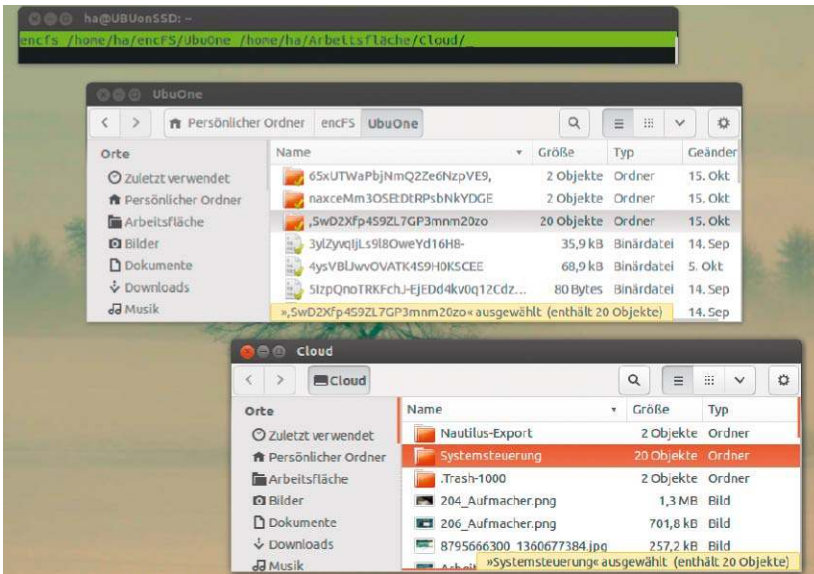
ha@UBUonSSD: ~
encfs /home/ha/encFS/UbuOne /home/ha/Arbeitsfläche/Cloud/

UbuOne

Persönlicher Ordner encFS UbuOne

Orte
Zuletzt verwendet
Persönlicher Ordner
Arbeitsfläche
Bilder
Dokumente
Downloads
Musik

| Name | Größe | Typ | Geänder |
|---|---|---|---|
| 65xUTWaPbjNmQ2Ze6NzpVE9, | 2 Objekte | Ordner | 15. Okt |
| naxceMm3OSEtDtRPsbNkYDGE | 2 Objekte | Ordner | 15. Okt |
| ,SwD2Xfp4S9ZL7GP3mnm20zo | 20 Objekte | Ordner | 15. Okt |
| 3ylZyvqljLs9l8OweYd16HB- | 35,9 kB | Binärdatei | 14. Sep |
| 4ysVBlJwvOVATK4S9H0KSCEE | 68,9 kB | Binärdatei | 5. Okt |
| 5lzpQnoTRKFchJ-EjEDd4kv0q12Cdz... | 80 Bytes | Binärdatei | 14. Sep |

»,SwD2Xfp4S9ZL7GP3mnm20zo« ausgewählt (enthält 20 Objekte) 14. Sep

Cloud

Cloud

Orte
Zuletzt verwendet
Persönlicher Ordner
Arbeitsfläche
Bilder
Dokumente
Downloads
Musik

| Name | Größe | Typ |
|---|---|---|
| Nautilus-Export | 2 Objekte | Ordner |
| Systemsteuerung | 20 Objekte | Ordner |
| .Trash-1000 | 2 Objekte | Ordner |
| 204_Aufmacher.png | 1,3 MB | Bild |
| 206_Aufmacher.png | 701,8 kB | Bild |
| 8795666300_1360677384.jpg | 257,2 kB | Bild |

»Systemsteuerung« ausgewählt (enthält 20 Objekte)